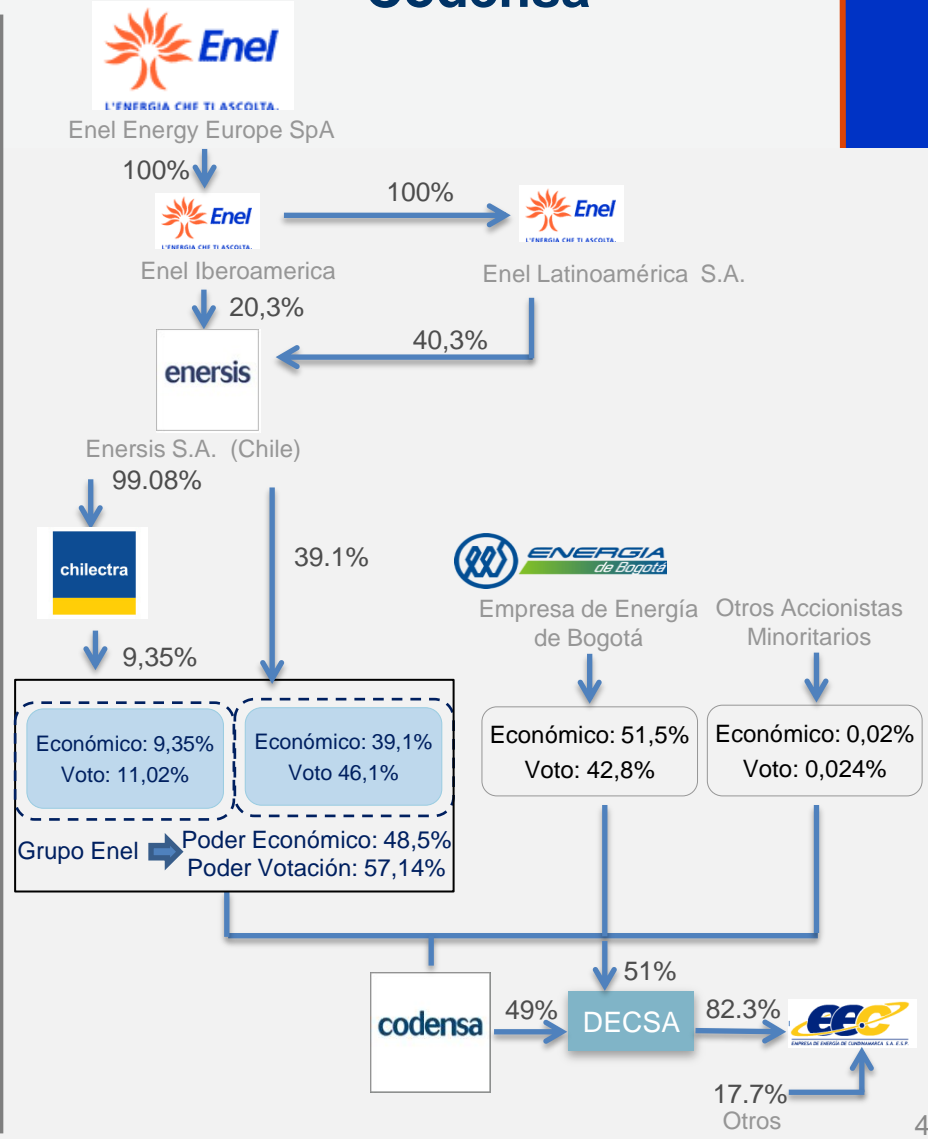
Codensa

Enel
L'ENERGIA CHE TI ASCOLTA.
Enel Energy Europe SpA
100%
Enel
L'ENERGIA CHE TI ASCOLTA.
100%
Enel
L'ENERGIA CHE TI ASCOLTA.
Enel Iberoamerica
Enel Latinoamérica S.A.
20,3%
40,3%
enersis
Enersis S.A. (Chile)
99.08%
chilectra
39.1%
ENERGIA de Bogotá
Empresa de Energía de Bogotá
Otros Accionistas Minoritarios
9,35%
Económico: 9,35%
Voto: 11,02%
Económico: 39,1%
Voto 46,1%
Económico: 51,5%
Voto: 42,8%
Económico: 0,02%
Voto: 0,024%
Grupo Enel
Poder Económico: 48,5%
Poder Votación: 57,14%
51%
codensa
49%
DECSA
82.3%
EEC
EMPRESA DE ENERGÍA DE CUNDINAMARCA S.A. E.S.P.
17.7%
Otros
4